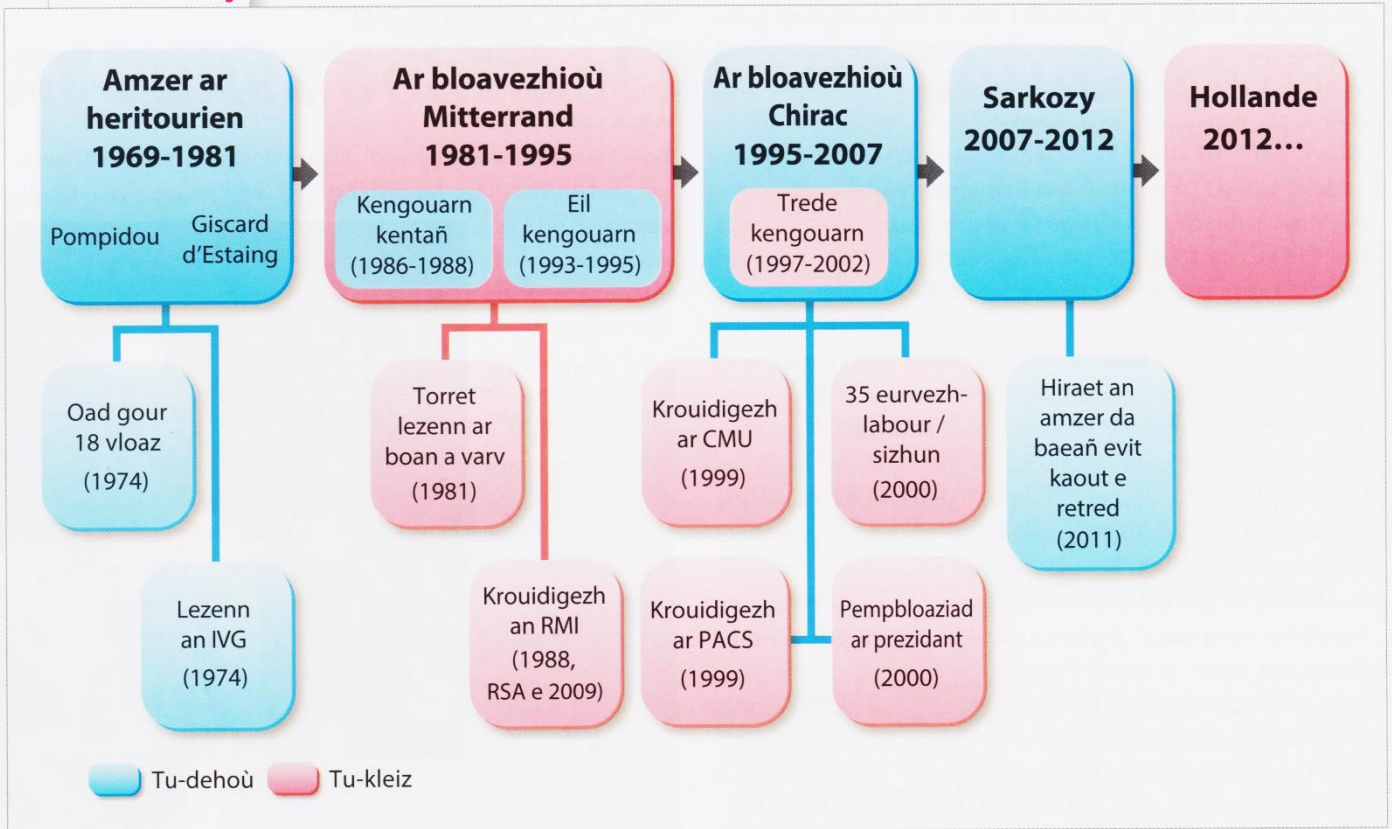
Amzer ar heritourien 1969-1981

Pompidou

Giscard d'Estaing

Ar bloavezhioù Mitterrand 1981-1995

Kengouarn kentañ (1986-1988)

Eil kengouarn (1993-1995)

Ar bloavezhioù Chirac 1995-2007

Trede kengouarn (1997-2002)

Sarkozy 2007-2012

Hollande 2012...

Oad gour 18 vloaz (1974)

Lezenn an IVG (1974)

Torret lezenn ar boan a varv (1981)

Krouidigezh an RMI (1988, RSA e 2009)

Krouidigezh ar CMU (1999)

35 eurvezh-labour / sizhun (2000)

Krouidigezh ar PACS (1999)

Pempbloaziad ar prezidant (2000)

Hiraet an amzer da baeañ evit kaout e retred (2011)

Tu-dehoù

Tu-kleiz